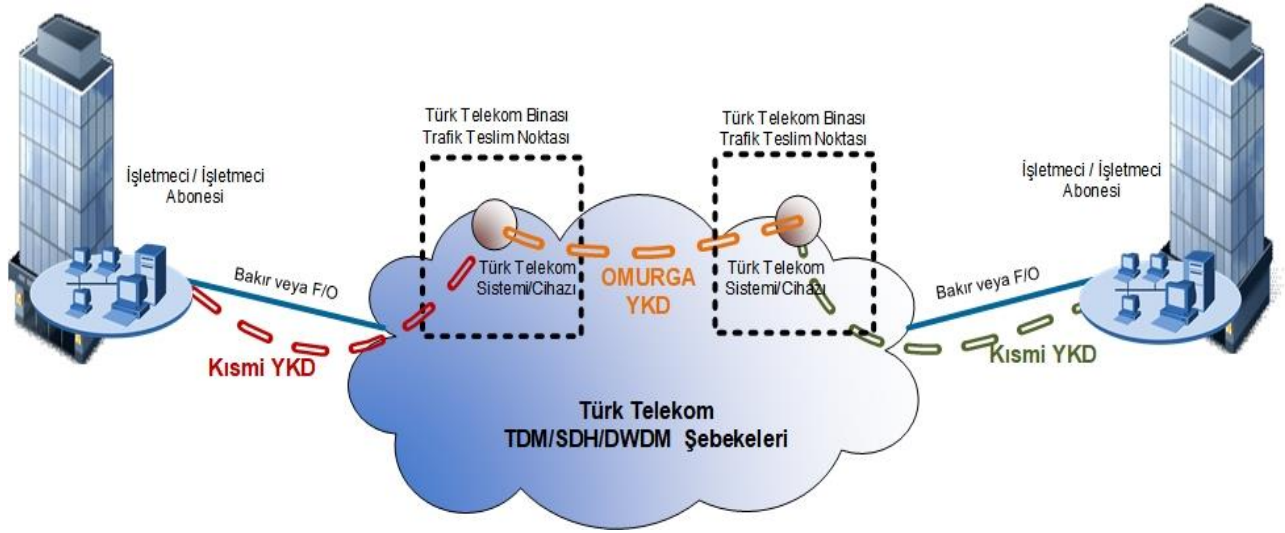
Türk Telekom Binası
Trafik Teslim Noktası

Türk Telekom Binası
Trafik Teslim Noktası

İşletmeci / İşletmeci
Abonesi

İşletmeci / İşletmeci
Abonesi

Bakır veya F/O

Türk Telekom
Sistemi/Cihazı

OMURGA
YKD

Türk Telekom
Sistemi/Cihazı

Bakır veya F/O

Kısmi YKD

Kısmi YKD

Türk Telekom
TDM/SDH/DWDM Şebekeleri